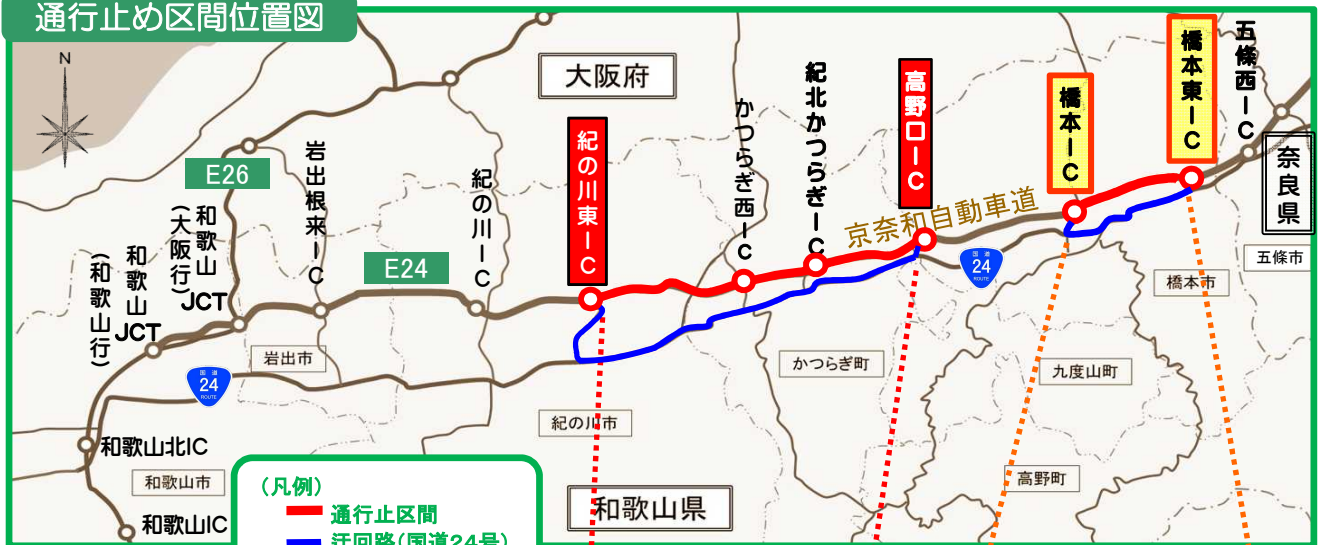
通行止め区間位置図

N

大阪府

E26

岩出根来IC

紀の川IC

E24

和歌山JCT（大阪行）

和歌山JCT（和歌山行）

紀の川東IC

かつらぎ西IC

紀北かつらぎIC

高野口IC

橋本IC

橋本東IC

五條西IC

奈良県

京奈和自動車道

24 国道 ROUTE

岩出市

紀の川市

かつらぎ町

九度山町

橋本市

五條市

高野町

和歌山北IC

和歌山市

和歌山IC

和歌山県

（凡例）
通行止区間
迂回路（国道24号）